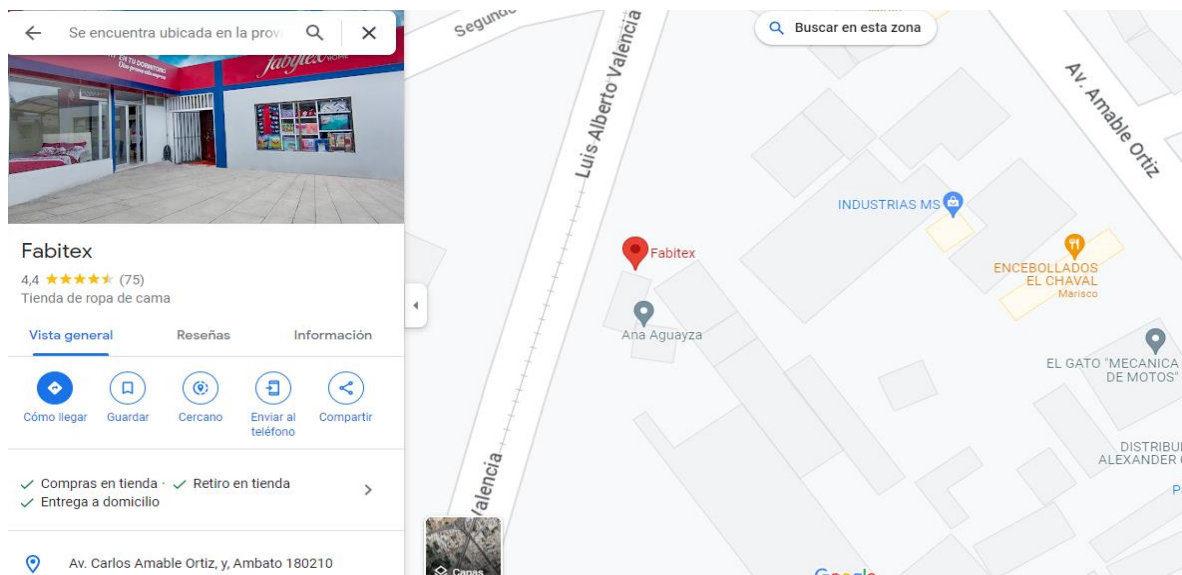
Se encuentra ubicada en la prov

Fabitex

Fabitex
4,4 ★★★★★ (75)
Tienda de ropa de cama

Vista general
Reseñas
Información

Cómo llegar
Guardar
Cercano
Enviar al teléfono
Compartir

✓ Compras en tienda · ✓ Retiro en tienda
✓ Entrega a domicilio

Av. Carlos Amable Ortiz, y, Ambato 180210

Segundo
Luis Alberto Valencia
Buscar en esta zona
Av. Amable Ortiz
INDUSTRIAS MS
Fabitex
ENCEBOLLADOS EL CHAVAL
Marisco
Ana Aguayza
EL GATO "MECANICA DE MOTOS"
DISTRIBU ALEXANDER
Valencia
Capas
Google